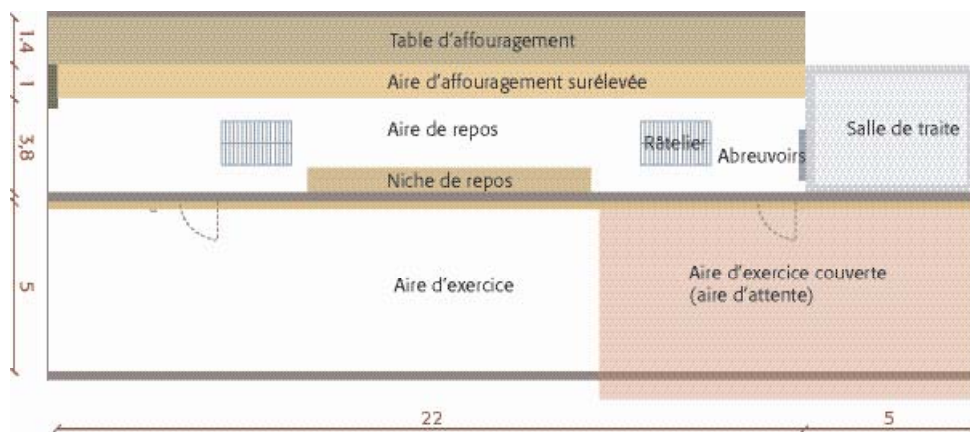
1,4
1
3,8
5

Table d'affouragement

Aire d'affouragement surélevée

Aire de repos

Râtelier

Abreuvoirs

Salle de traite

Niche de repos

Aire d'exercice

Aire d'exercice couverte (aire d'attente)

22

5